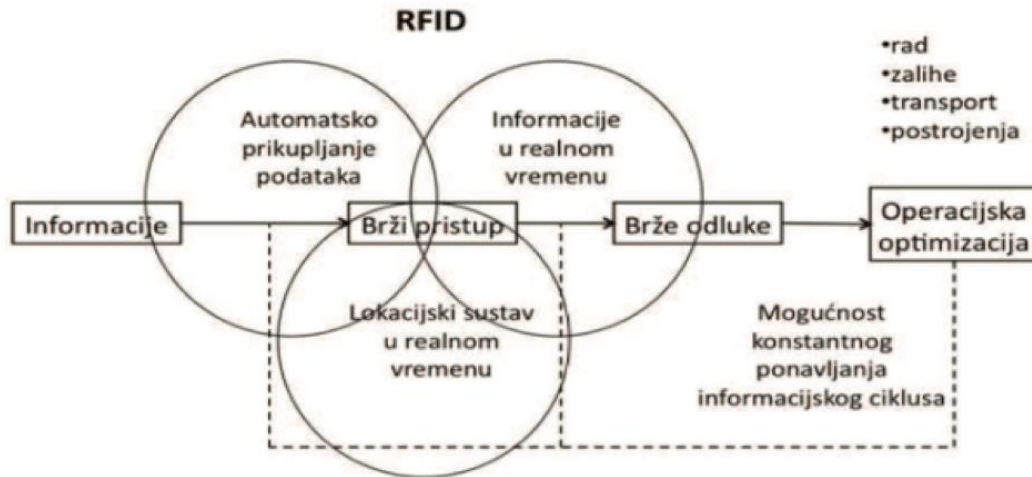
RFID

•rad
•zalihe
•transport
•postrojenja

Automatsko prikupljanje podataka

Informacije u realnom vremenu

Informacije

Brži pristup

Brže odluke

Operacijska optimizacija

Lokacijski sustav u realnom vremenu

Mogućnost konstantnog ponavljanja informacijskog ciklusa